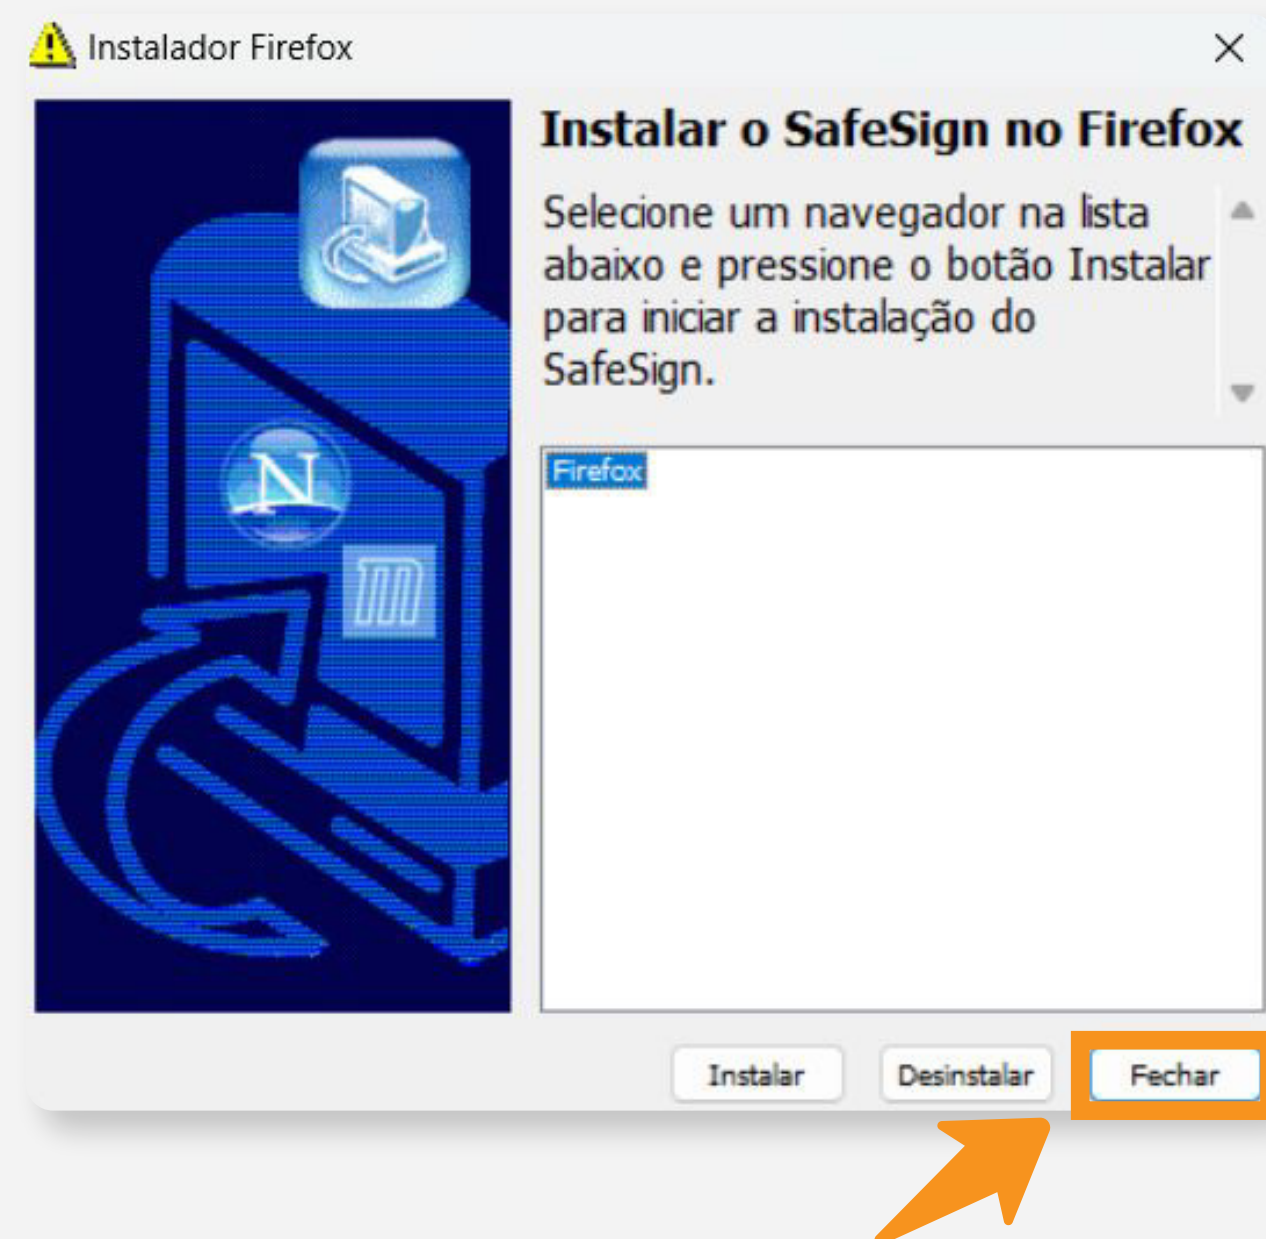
Instalador Firefox

Instalar o SafeSign no Firefox

Selecione um navegador na lista abaixo e pressione o botão Instalar para iniciar a instalação do SafeSign.

Firefox

N

Instalar

Desinstalar

Fechar